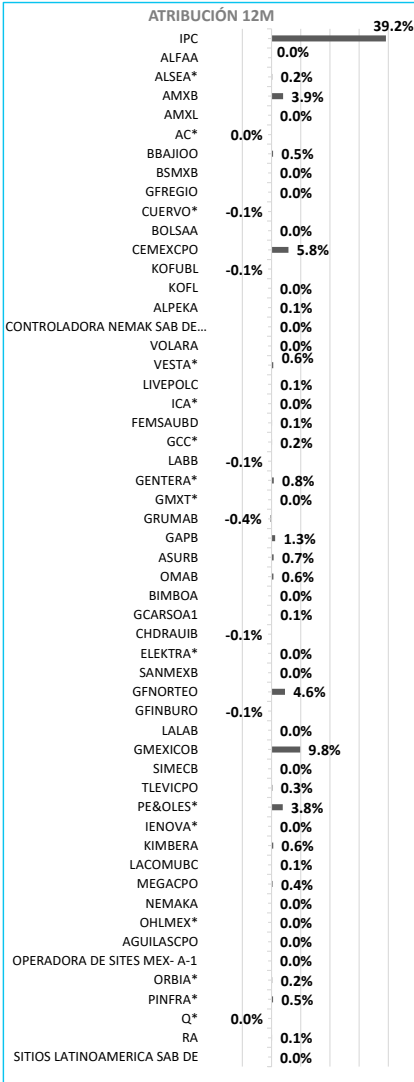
ATRIBUCIÓN 12M

| | |
|---|---|
| IPC | 39.2% |
| ALFAA | 0.0% |
| ALSEA* | 0.2% |
| AMXB | 3.9% |
| AMXL | 0.0% |
| AC* | 0.0% |
| BBAJIOO | 0.5% |
| BSMXB | 0.0% |
| GFREGIO | 0.0% |
| CUERVO* | -0.1% |
| BOLSAA | 0.0% |
| CEMEXCPO | 5.8% |
| KOFUBL | -0.1% |
| KOFL | 0.0% |
| ALPEKA | 0.1% |
| CONTROLADORA NEMAK SAB DE... | 0.0% |
| VOLARA | 0.0% |
| VESTA* | 0.6% |
| LIVEPOLC | 0.1% |
| ICA* | 0.0% |
| FEMSAUBD | 0.1% |
| GCC* | 0.2% |
| LABB | -0.1% |
| GENTERA* | 0.8% |
| GMXT* | 0.0% |
| GRUMAB | -0.4% |
| GAPB | 1.3% |
| ASURB | 0.7% |
| OMAB | 0.6% |
| BIMBOA | 0.0% |
| GCARSOA1 | 0.1% |
| CHDRAUIB | -0.1% |
| ELEKTRA* | 0.0% |
| SANMEXB | 0.0% |
| GFNORTEO | 4.6% |
| GFINBURO | -0.1% |
| LALAB | 0.0% |
| GMEXICOB | 9.8% |
| SIMECB | 0.0% |
| TLEVICPO | 0.3% |
| PE&OLES* | 3.8% |
| IENOVA* | 0.0% |
| KIMBERA | 0.6% |
| LACOMUBC | 0.1% |
| MEGACPO | 0.4% |
| NEMAKA | 0.0% |
| OHLMEX* | 0.0% |
| AGUILASCPO | 0.0% |
| OPERADORA DE SITES MEX- A-1 | 0.0% |
| ORBIA* | 0.2% |
| PINFRA* | 0.5% |
| Q* | 0.0% |
| RA | 0.1% |
| SITIOS LATINOAMERICA SAB DE | 0.0% |